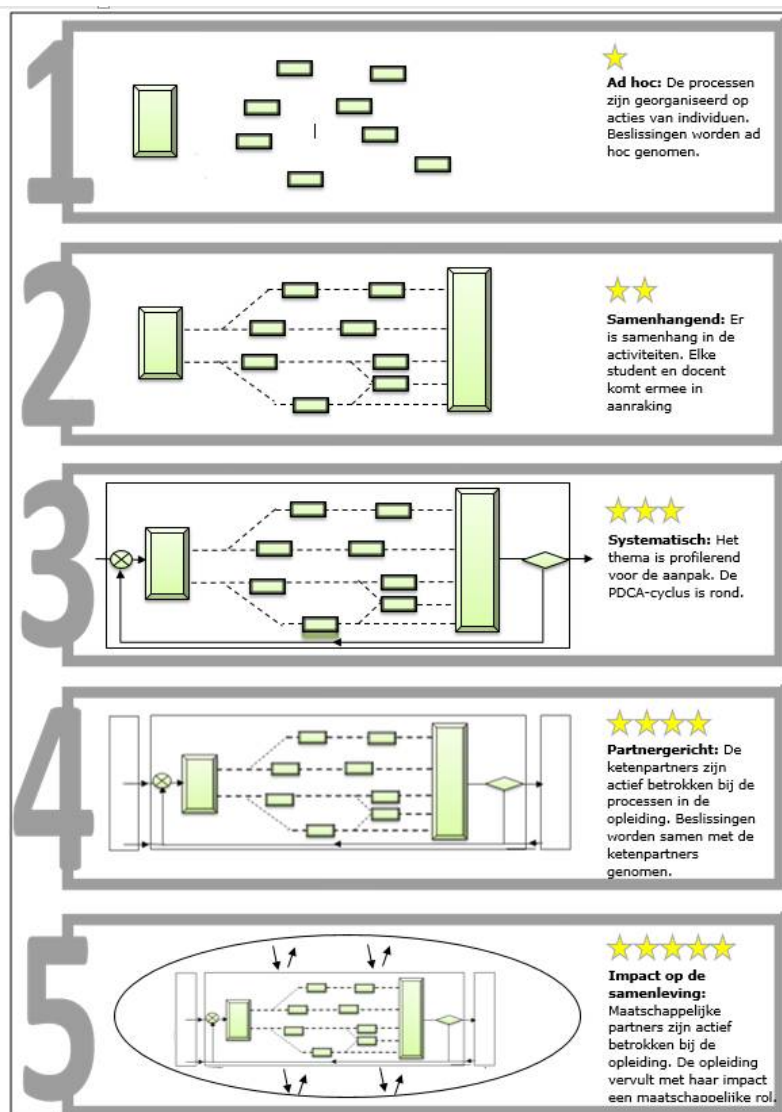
1

**Ad hoc:** De processen zijn georganiseerd op acties van individuen. Beslissingen worden ad hoc genomen.

2

**Samenhangend:** Er is samenhang in de activiteiten. Elke student en docent komt ermee in aanraking

3

**Systematisch:** Het thema is profilerend voor de aanpak. De PDCA-cyclus is rond.

4

**Partnergericht:** De ketenpartners zijn actief betrokken bij de processen in de opleiding. Beslissingen worden samen met de ketenpartners genomen.

5

**Impact op de samenleving:** Maatschappelijke partners zijn actief betrokken bij de opleiding. De opleiding vervult met haar impact een maatschappelijke rol.